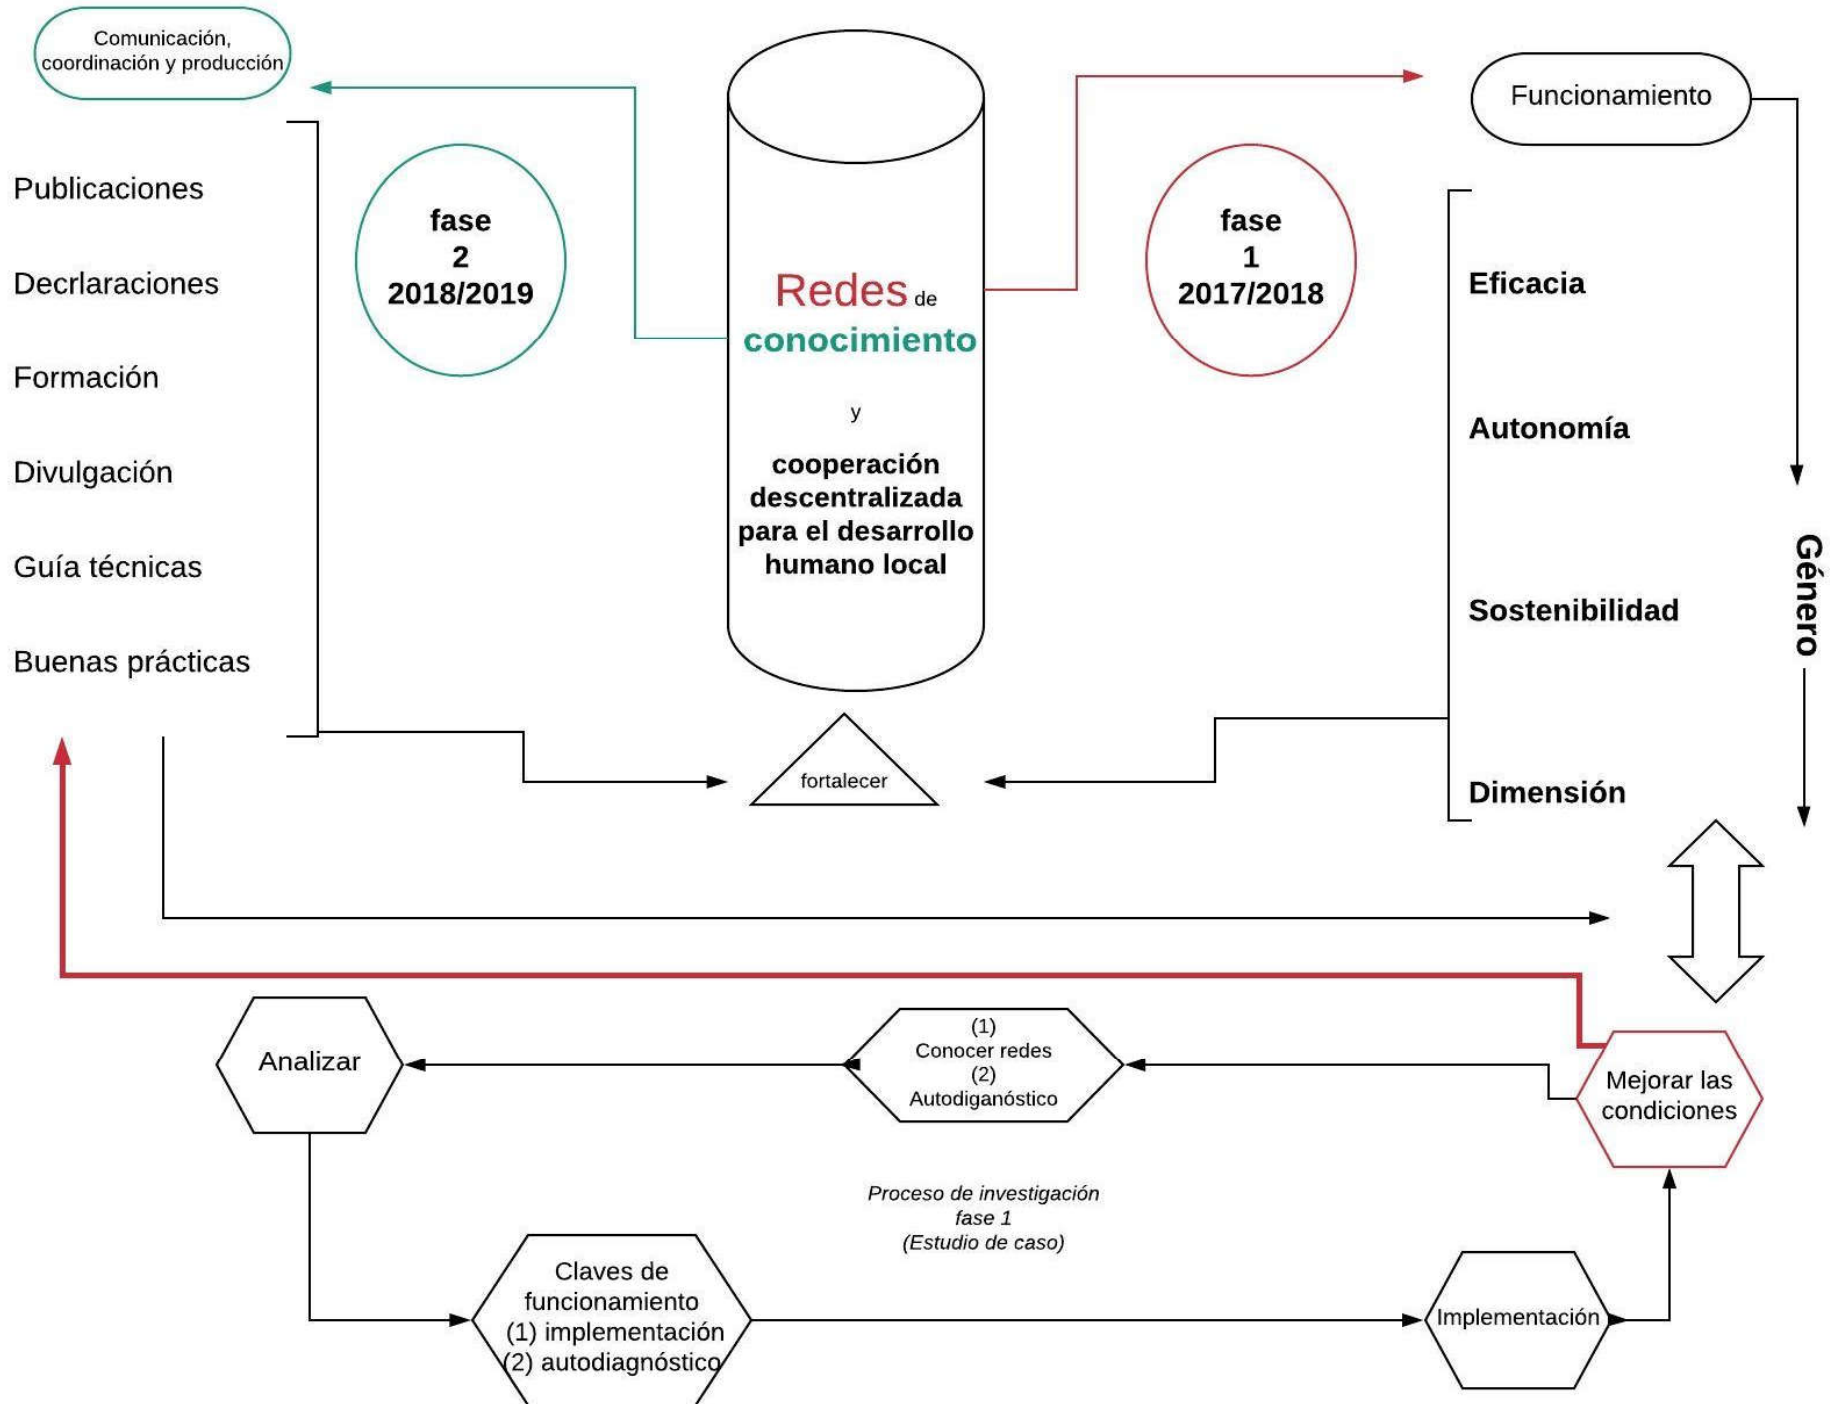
Comunicación, coordinación y producción

Publicaciones

Decrlaraciones

Formación

Divulgación

Guía técnicas

Buenas prácticas

fase
2
2018/2019

Redes de conocimiento

y

cooperación descentralizada para el desarrollo humano local

fase
1
2017/2018

Funcionamiento

Eficacia

Autonomía

Sostenibilidad

Dimensión

Género

fortalecer

Analizar

(1)
Conocer redes
(2)
Autodiganóstico

Mejorar las condiciones

Proceso de investigación
fase 1
(Estudio de caso)

Claves de funcionamiento
(1) implementación
(2) autodiagnóstico

Implementación